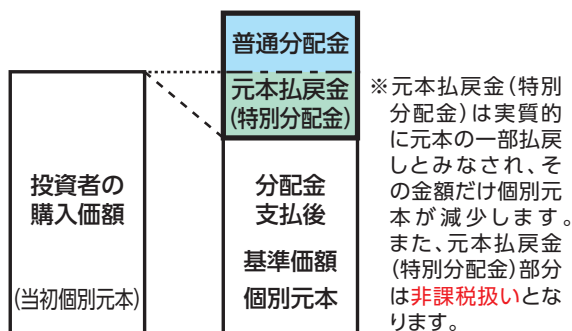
普通分配金

元本払戻金
(特別分配金)

投資者の
購入価額

(当初個別元本)

分配金
支払後

基準価額
個別元本

※元本払戻金(特別分配金)は実質的に元本の一部払戻しとみなされ、その金額だけ個別元本が減少します。また、元本払戻金(特別分配金)部分は非課税扱いとなります。